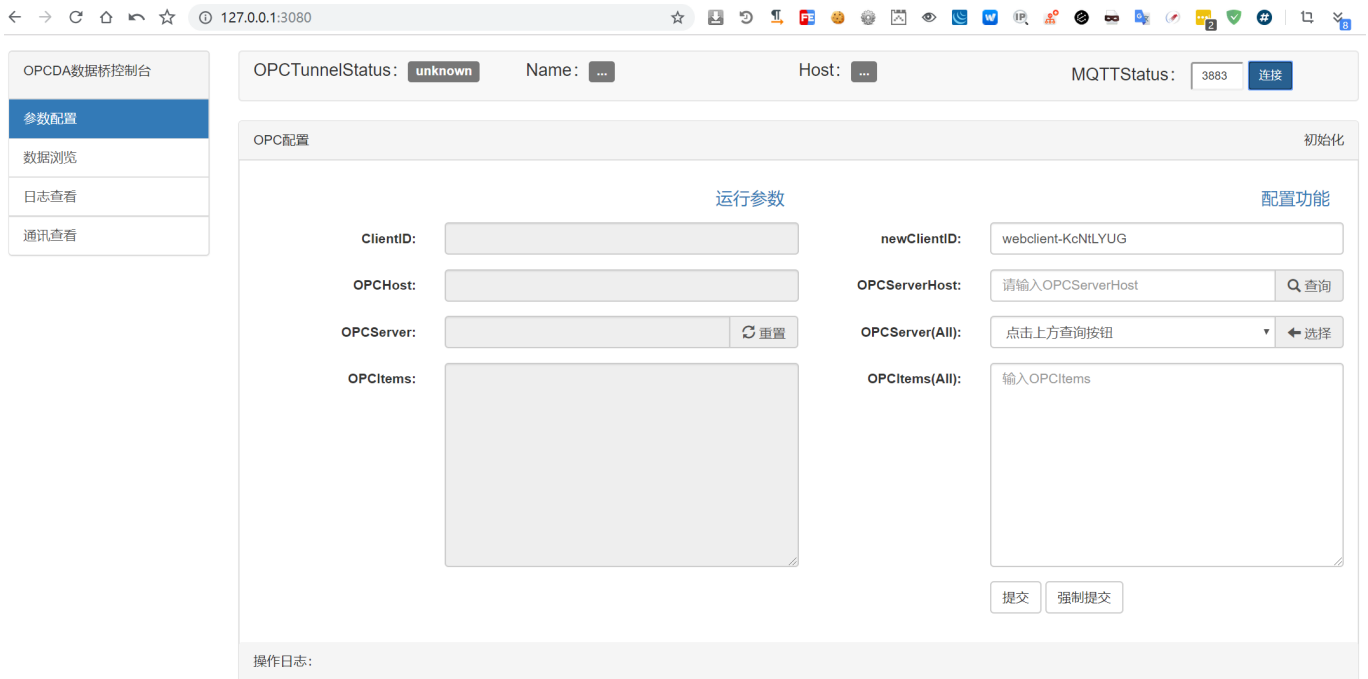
127.0.0.1:3080

OPCDA数据桥控制台

参数配置
数据浏览
日志查看
通讯查看

OPCTunnelStatus: unknown Name: ... Host: ... MQTTStatus: 3883 连接

OPC配置 初始化

运行参数

ClientID:
OPCHost:
OPCServer: 重置
OPCItems:

配置功能

newClientID: webclient-KcNtLYUG
OPCServerHost: 请输入OPCServerHost 查询
OPCServer(All): 点击上方查询按钮 选择
OPCItems(All): 输入OPCItems

提交 强制提交

操作日志: